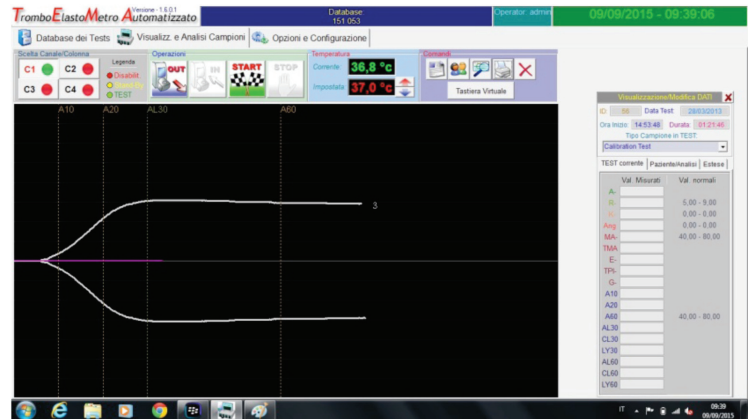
TromboElastoMetro Automatizzato Versione : 1.6.0.1

Database
151.053

Operator: admin

09/09/2015 - 09:39:06

Database dei Tests | Visualizz. e Analisi Campioni | Opzioni e Configurazione

Scelta Canale/Colonna

C1 C2 C3 C4

Legenda
Disabil.
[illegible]
TEST

Operazioni

OUT IN START STOP

Temperatura

Corrente 36,8 °c

Impostata 37,0 °c

Comandi

Tastiera Virtuale

A10 A20 AL30 A60

3

Visualizzazione/Modifica DATI

ID 56 Data Test 28/03/2013

Ora Inizio 14:53:48 Durata 01:21:46

Tipo Campione in TEST

Calibration Test

TEST corrente | Paziente/Analisi | Estese

| | Val. Misurati | Val. normali |
|---|---|---|
| A- | | |
| R- | | 5,00 - 9,00 |
| K- | | 0,00 - 0,00 |
| Ang. | | 0,00 - 0,00 |
| MA- | | 40,00 - 80,00 |
| TMA | | |
| E- | | |
| TPI- | | |
| G- | | |
| A10 | | |
| A20 | | |
| A60 | | 40,00 - 80,00 |
| AL30 | | |
| CL30 | | |
| LY30 | | |
| AL60 | | |
| CL60 | | |
| LY60 | | |

IT 09:39 09/09/2015